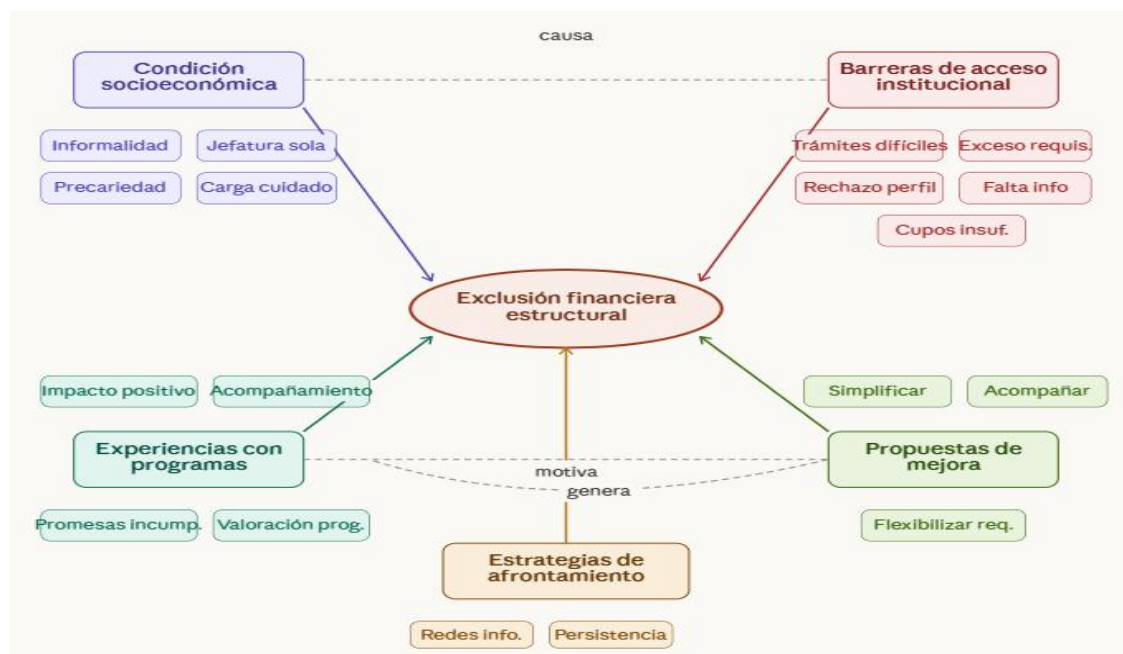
causa

Condición socioeconómica

Informalidad

Jefatura sola

Precariedad

Carga cuidado

Barreras de acceso institucional

Trámites difíciles

Exceso requis.

Rechazo perfil

Falta info

Cupos insuf.

Exclusión financiera estructural

Impacto positivo

Acompañamiento

Experiencias con programas

Promesas incump.

Valoración prog.

Simplificar

Acompañar

Propuestas de mejora

Flexibilizar req.

motiva

genera

Estrategias de afrontamiento

Redes info.

Persistencia